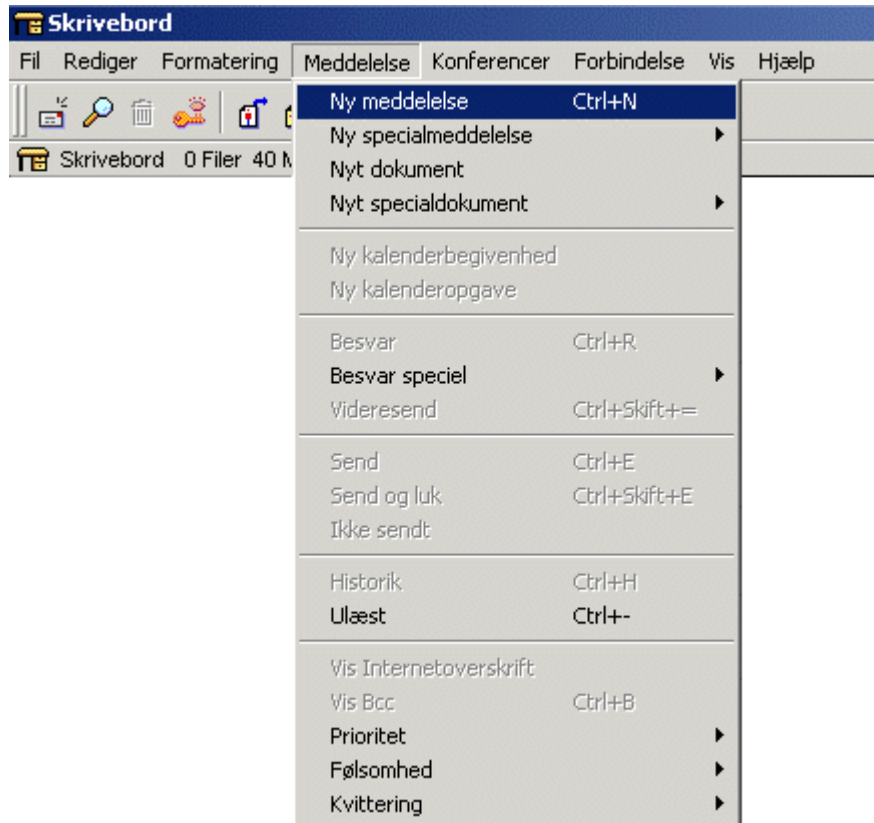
Skrivebord

Fil Rediger Formatering Meddelelse Konferencer Forbindelse Vis Hjælp

Skrivebord 0 Filer 40 M

Ny meddelelse Ctrl+N
Ny specialmeddelelse
Nyt dokument
Nyt specialdokument

Ny kalenderbegivenhed
Ny kalenderopgave

Besvar Ctrl+R
Besvar speciel
Videresend Ctrl+Skift+=

Send Ctrl+E
Send og luk Ctrl+Skift+E
Ikke sendt

Historik Ctrl+H
Ulæst Ctrl+-

Vis Internetoverskrift
Vis Bcc Ctrl+B
Prioritet
Følsomhed
Kvittering